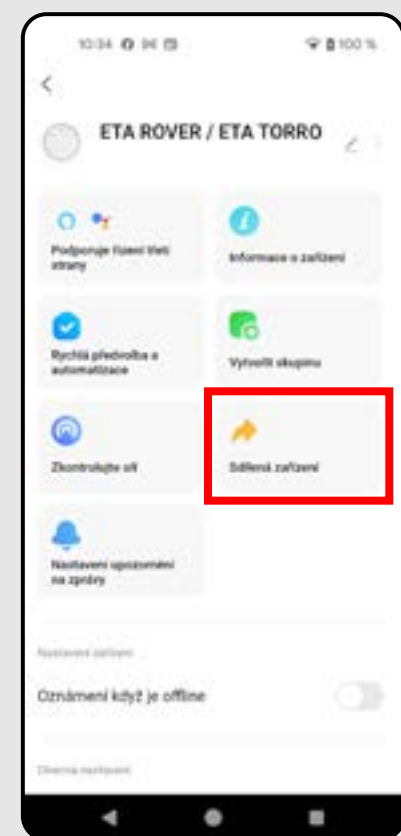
10:34 100 %

<

ETA ROVER / ETA TORRO

Podporuje řízení třetí strany

Informace o zařízení

Rychlá předvolba a automatizace

Vytvořit skupinu

Zkontrolujte síť

Sdílená zařízení

Nastavení upozornění na zprávy

Nastavení zařízení

Oznámení když je offline

Obecná nastavení